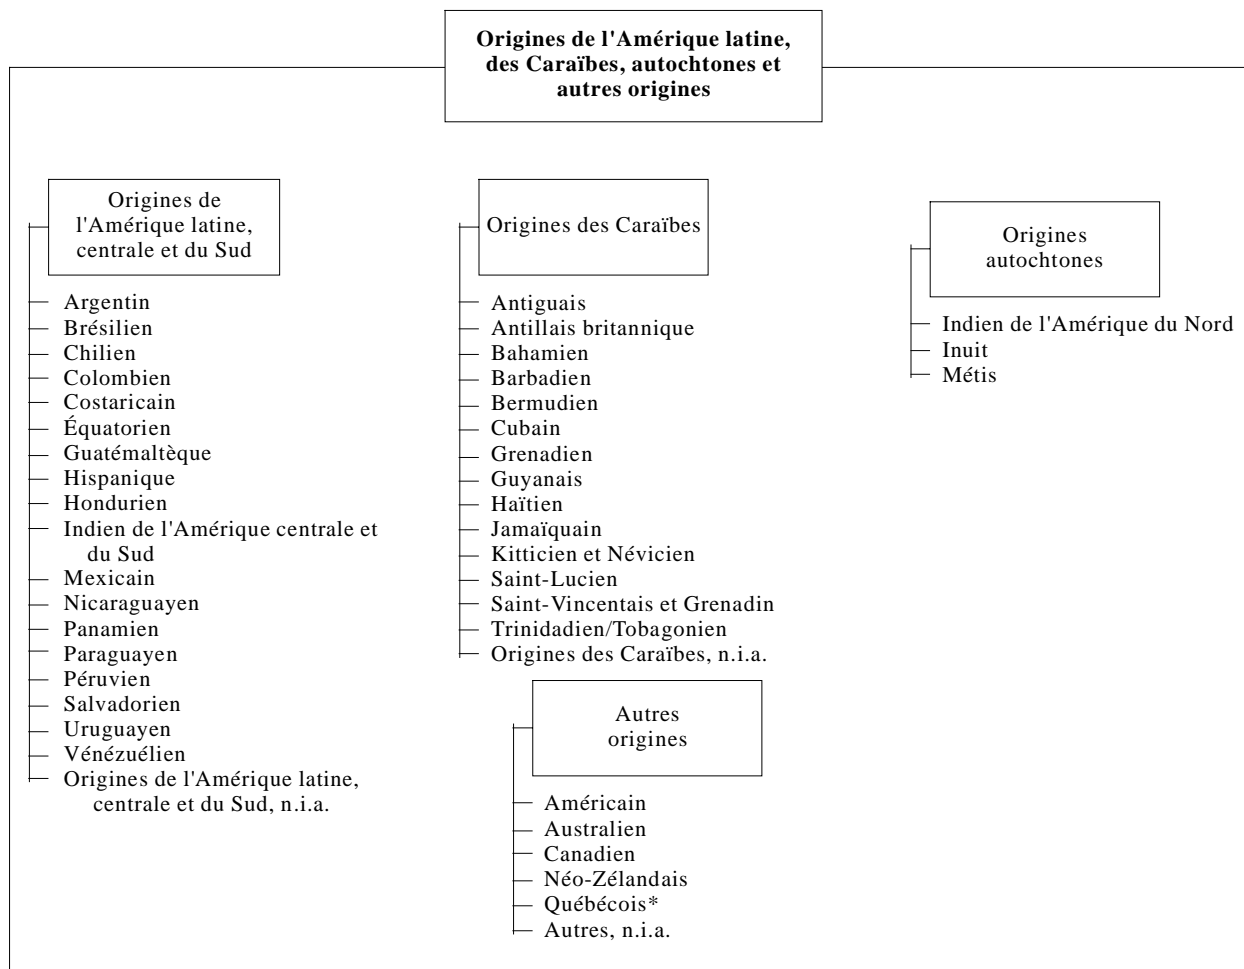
Origines de l'Amérique latine, des Caraïbes, autochtones et autres origines

Origines de l'Amérique latine, centrale et du Sud

Argentin
Brésilien
Chilien
Colombien
Costaricain
Équatorien
Guatémaltèque
Hispanique
Hondurien
Indien de l'Amérique centrale et du Sud
Mexicain
Nicaraguayen
Panamien
Paraguayen
Péruvien
Salvadorien
Uruguayen
Vénézuélien
Origines de l'Amérique latine, centrale et du Sud, n.i.a.

Origines des Caraïbes

Antiguais
Antillais britannique
Bahamien
Barbadien
Bermudien
Cubain
Grenadien
Guyanais
Haïtien
Jamaïquain
Kitticien et Névicien
Saint-Lucien
Saint-Vincentais et Grenadin
Trinidadien/Tobagonien
Origines des Caraïbes, n.i.a.

Autres origines

Américain
Australien
Canadien
Néo-Zélandais
Québécois*
Autres, n.i.a.

Origines autochtones

Indien de l'Amérique du Nord
Inuit
Métis